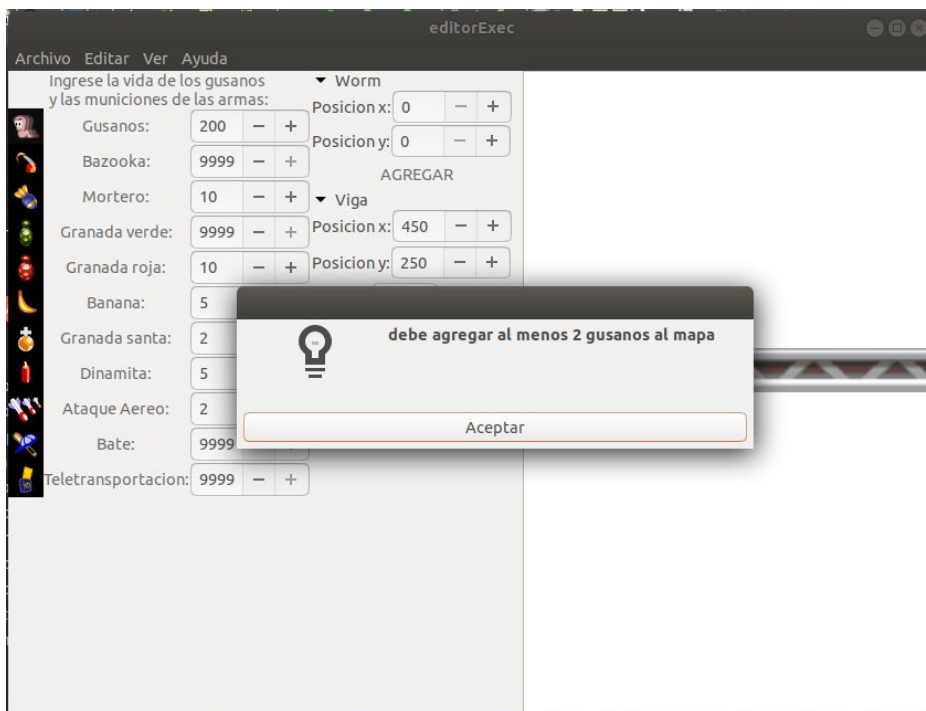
editorExec

Archivo Editar Ver Ayuda

Ingrese la vida de los gusanos y las municiones de las armas:

Gusanos: 200 − +
Bazooka: 9999 − +
Mortero: 10 − +
Granada verde: 9999 − +
Granada roja: 10 − +
Banana: 5
Granada santa: 2
Dinamita: 5
Ataque Aereo: 2
Bate: 9999
Teletransportacion: 9999 − +

▾ Worm
Posicion x: 0 − +
Posicion y: 0 − +
AGREGAR
▾ Viga
Posicion x: 450 − +
Posicion y: 250 − +

debe agregar al menos 2 gusanos al mapa

Aceptar